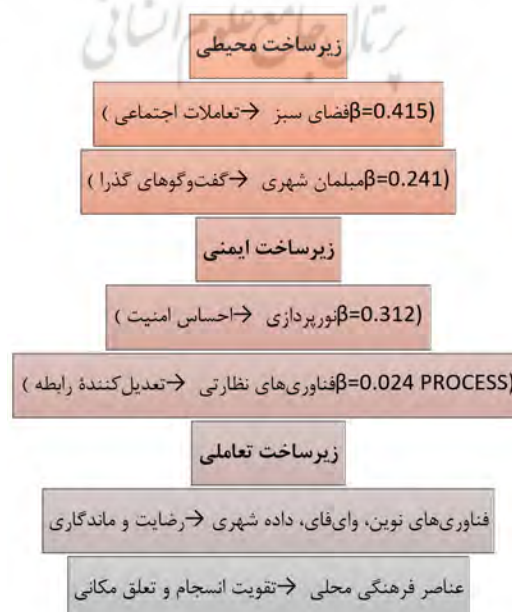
پرتال جامع علوم انسانی

زیرساخت محیطی

(β=0.415فضای سبز ←تعاملات اجتماعی )

(β=0.241مبلمان شهری ←گفت‌وگوهای گذرا )

زیرساخت ایمنی

(β=0.312نورپردازی ←احساس امنیت )

(β=0.024 PROCESSفناوری‌های نظارتی ←تعدیل‌کنندهٔ رابطه )

زیرساخت تعاملی

فناوری‌های نوین، وای‌فای، داده شهری ←رضایت و ماندگاری

عناصر فرهنگی محلی ←تقویت انسجام و تعلق مکانی